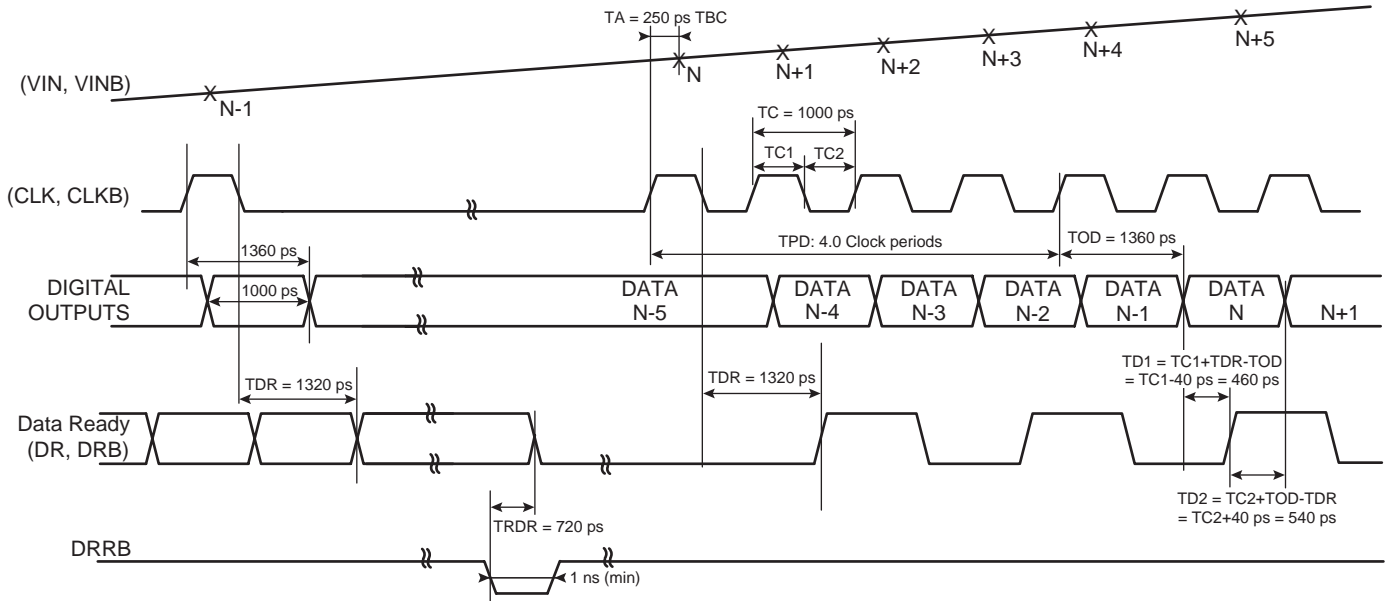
TA = 250 ps TBC

(VIN, VINB)

N-1

N

N+1

N+2

N+3

N+4

N+5

TC = 1000 ps

TC1

TC2

(CLK, CLKB)

1360 ps

TPD: 4.0 Clock periods

TOD = 1360 ps

DIGITAL OUTPUTS

1000 ps

DATA N-5

DATA N-4

DATA N-3

DATA N-2

DATA N-1

DATA N

N+1

TD1 = TC1+TDR-TOD = TC1-40 ps = 460 ps

TDR = 1320 ps

TDR = 1320 ps

Data Ready (DR, DRB)

TD2 = TC2+TOD-TDR = TC2+40 ps = 540 ps

TRDR = 720 ps

DRRB

1 ns (min)